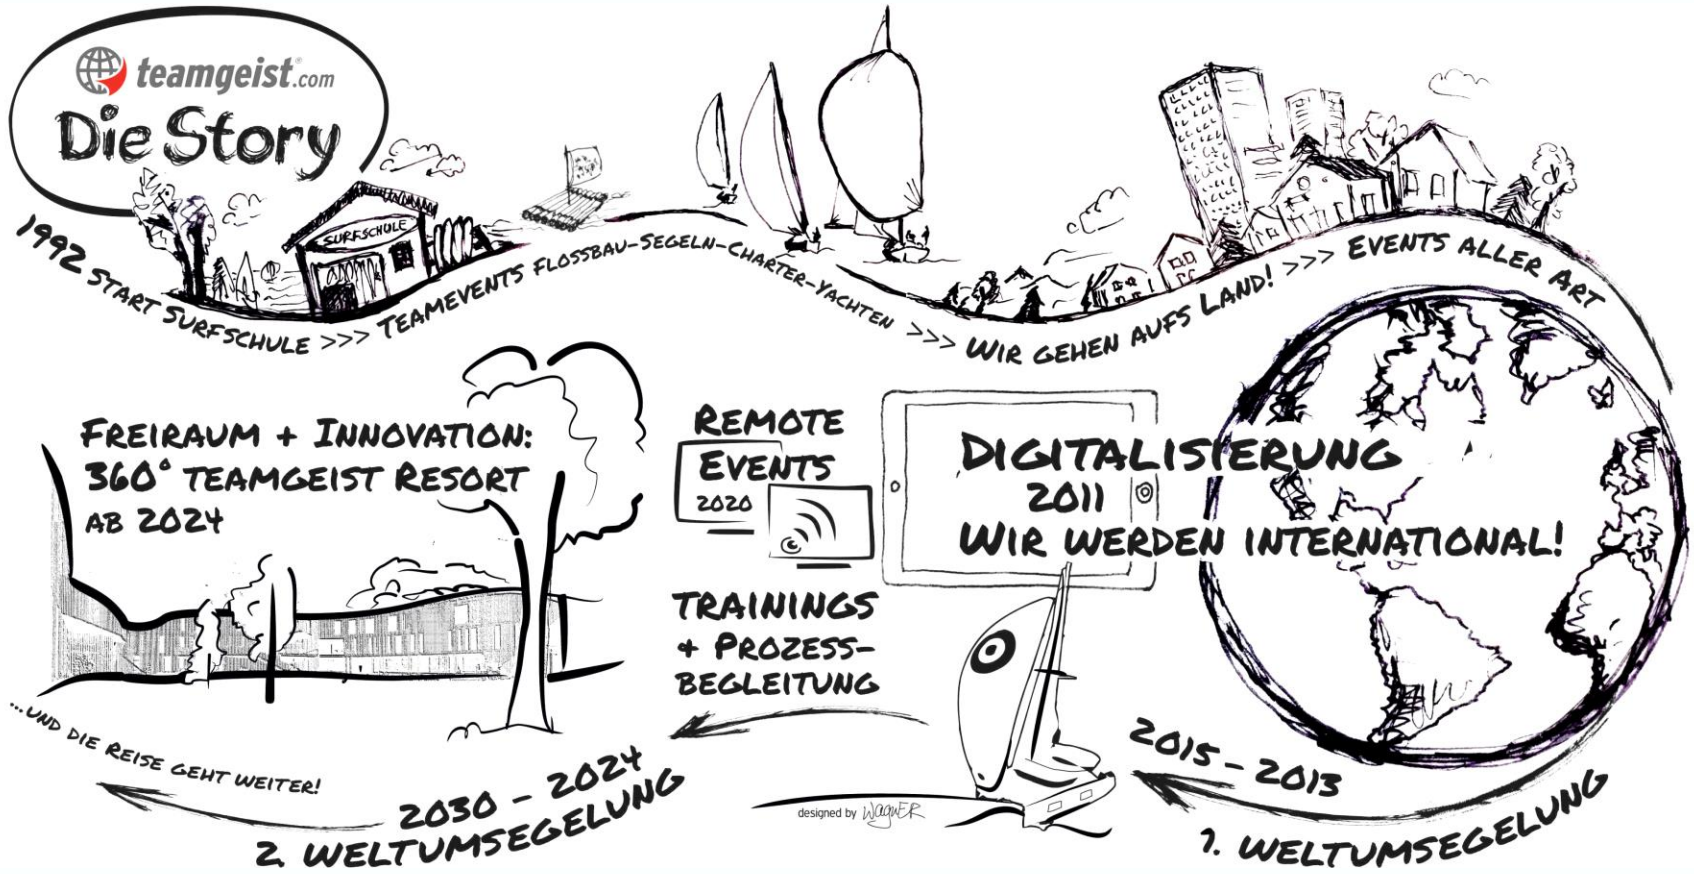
teamgeist.com
Die Story

1992 Start Surfschule >>> Teamevents Flossbau-Segeln-Charter-Yachten >>> Wir gehen aufs Land! >>> Events aller Art

Surfschule

Freiraum + Innovation:
360° Teamgeist Resort
ab 2024

Remote Events
2020

Digitalisierung
2011
Wir werden international!

Trainings
+ Prozess-
begleitung

...und die Reise geht weiter!

2030 - 2024
2. Weltumsegelung

designed by WagnER

2015 - 2013
1. Weltumsegelung